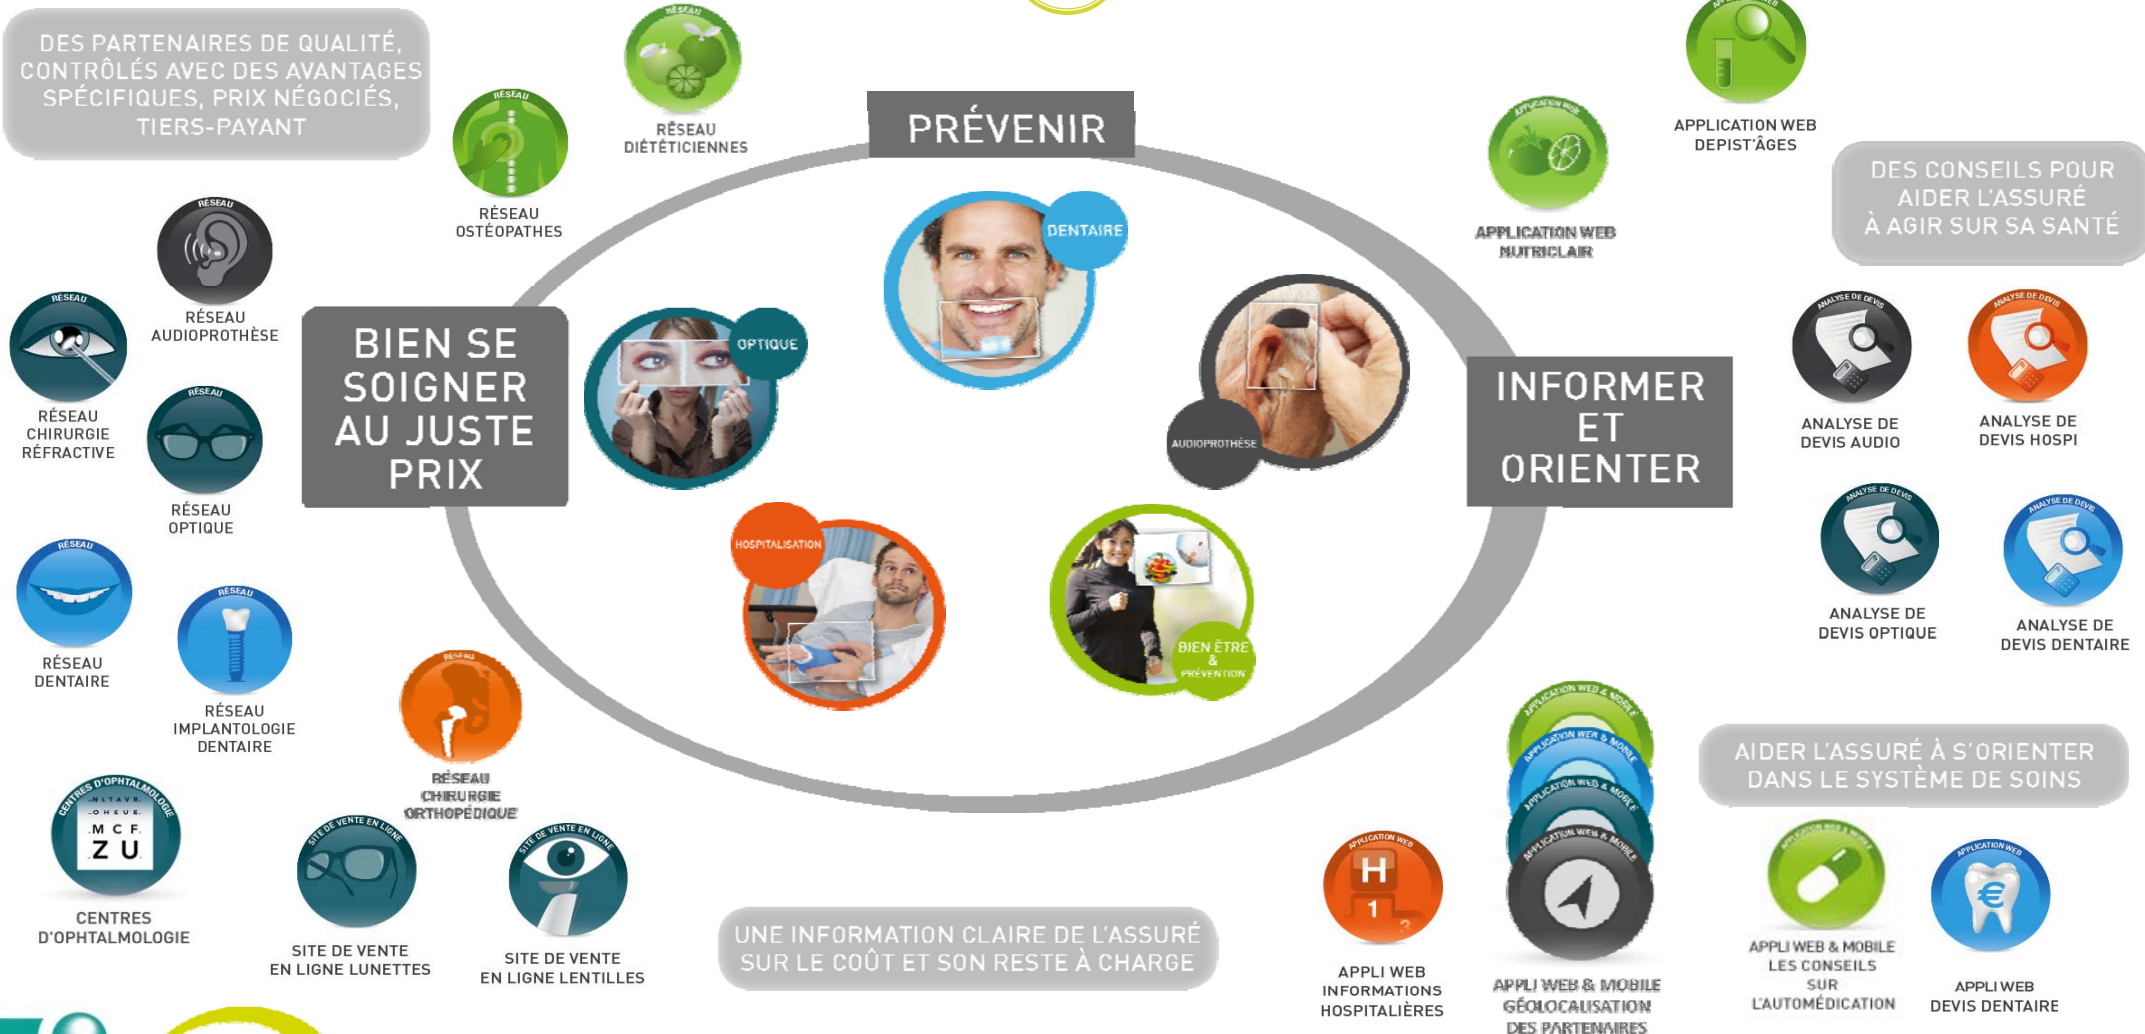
DES PARTENAIRES DE QUALITÉ, CONTRÔLÉS AVEC DES AVANTAGES SPÉCIFIQUES, PRIX NÉGOCIÉS, TIERS-PAYANT

RÉSEAU
RÉSEAU DIÉTÉTICIENNES

RÉSEAU
RÉSEAU OSTÉOPATHES

PRÉVENIR

APPLICATION WEB
APPLICATION WEB DEPIST'ÂGES

APPLICATION WEB
APPLICATION WEB NUTRICLAIR

DES CONSEILS POUR AIDER L'ASSURÉ À AGIR SUR SA SANTÉ

RÉSEAU
RÉSEAU AUDIOPROTHÈSE

RÉSEAU
RÉSEAU CHIRURGIE RÉFRACTIVE

BIEN SE SOIGNER AU JUSTE PRIX

OPTIQUE

DENTAIRE

AUDIOPROTHÈSE

INFORMER ET ORIENTER

ANALYSE DE DEVIS
ANALYSE DE DEVIS AUDIO

ANALYSE DE DEVIS
ANALYSE DE DEVIS HOSPI

RÉSEAU
RÉSEAU OPTIQUE

ANALYSE DE DEVIS
ANALYSE DE DEVIS OPTIQUE

ANALYSE DE DEVIS
ANALYSE DE DEVIS DENTAIRE

RÉSEAU
RÉSEAU DENTAIRE

RÉSEAU
RÉSEAU IMPLANTOLOGIE DENTAIRE

HOSPITALISATION

BIEN ÊTRE & PRÉVENTION

RÉSEAU
RÉSEAU CHIRURGIE ORTHOPÉDIQUE

APPLICATION WEB & MOBILE
APPLICATION WEB & MOBILE
APPLICATION WEB & MOBILE
APPLICATION WEB & MOBILE

AIDER L'ASSURÉ À S'ORIENTER DANS LE SYSTÈME DE SOINS

CENTRES D'OPHTALMOLOGIE
N L T A V R
O H E U E
M C F
Z U
CENTRES D'OPHTALMOLOGIE

SITE DE VENTE EN LIGNE
SITE DE VENTE EN LIGNE LUNETTES

SITE DE VENTE EN LIGNE
SITE DE VENTE EN LIGNE LENTILLES

UNE INFORMATION CLAIRE DE L'ASSURÉ SUR LE COÛT ET SON RESTE À CHARGE

APPLICATION WEB
H
1 2
APPLI WEB INFORMATIONS HOSPITALIÈRES

APPLI WEB & MOBILE GÉOLOCALISATION DES PARTENAIRES

APPLICATION WEB & MOBILE
APPLI WEB & MOBILE LES CONSEILS SUR L'AUTOMÉDICATION

APPLICATION WEB
APPLI WEB DEVIS DENTAIRE